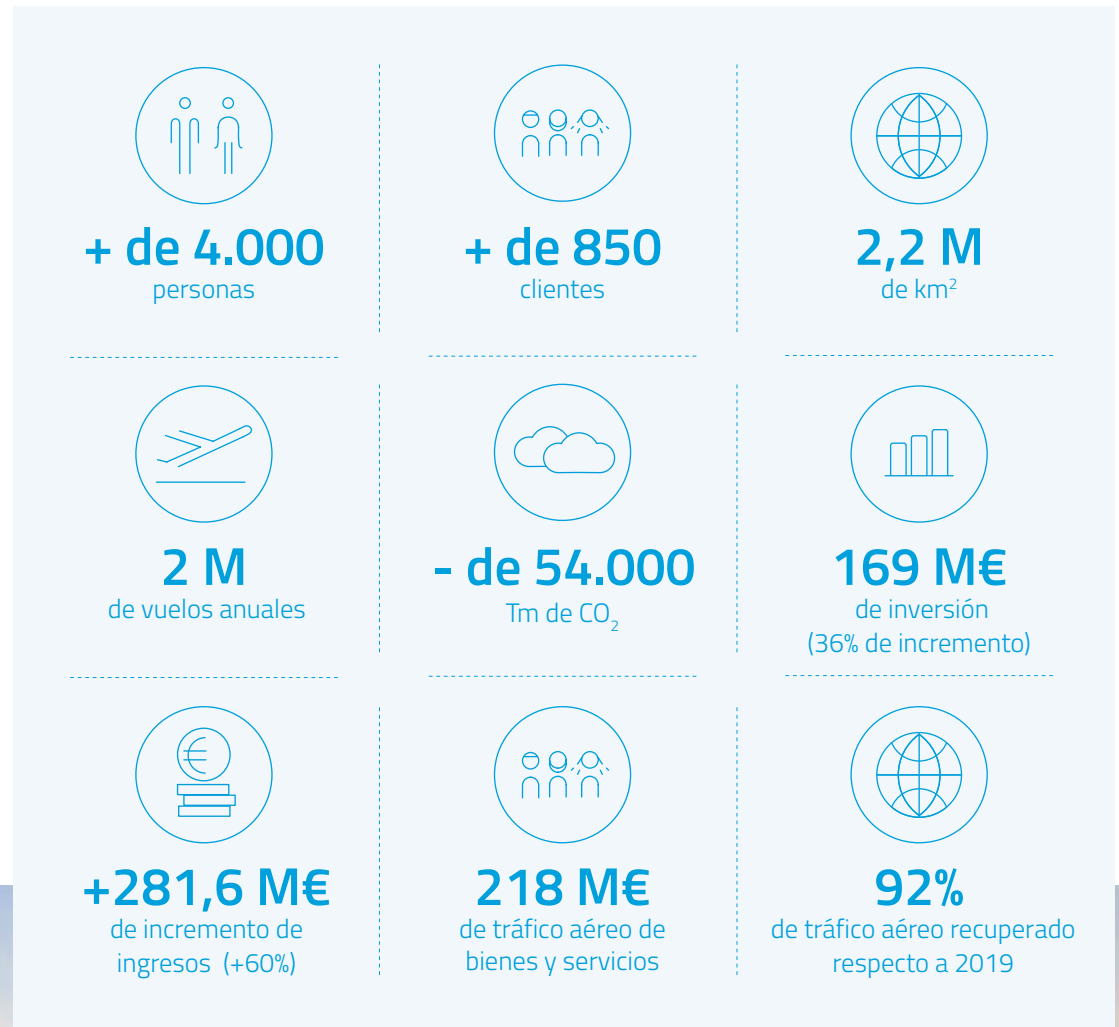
+ de 4.000
personas

+ de 850
clientes

2,2 M
de km$^2$

2 M
de vuelos anuales

- de 54.000
Tm de $CO_2$

169 M€
de inversión
(36% de incremento)

+281,6 M€
de incremento de ingresos (+60%)

218 M€
de tráfico aéreo de bienes y servicios

92%
de tráfico aéreo recuperado respecto a 2019